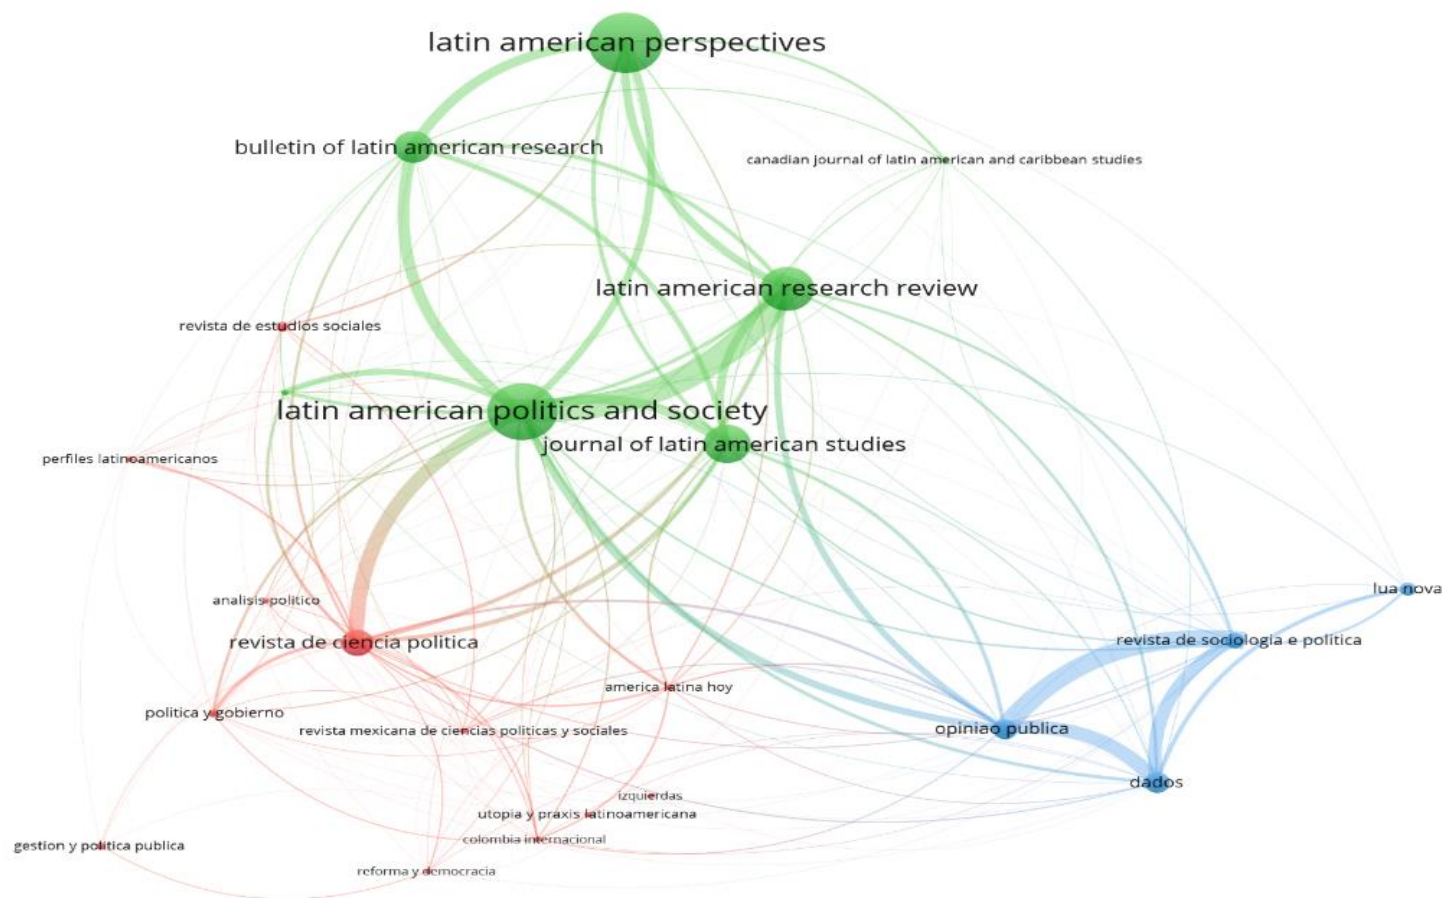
latin american perspectives
bulletin of latin american research
canadian journal of latin american and caribbean studies
latin american research review
revista de estudios sociales
latin american politics and society
journal of latin american studies
perfiles latinoamericanos
analisis politico
revista de ciencia politica
lua nova
revista de sociologia e politica
america latina hoy
politica y gobierno
revista mexicana de ciencias politicas y sociales
opiniao publica
dados
izquierdas
utopia y praxis latinoamericana
colombia internacional
gestion y politica publica
reforma y democracia